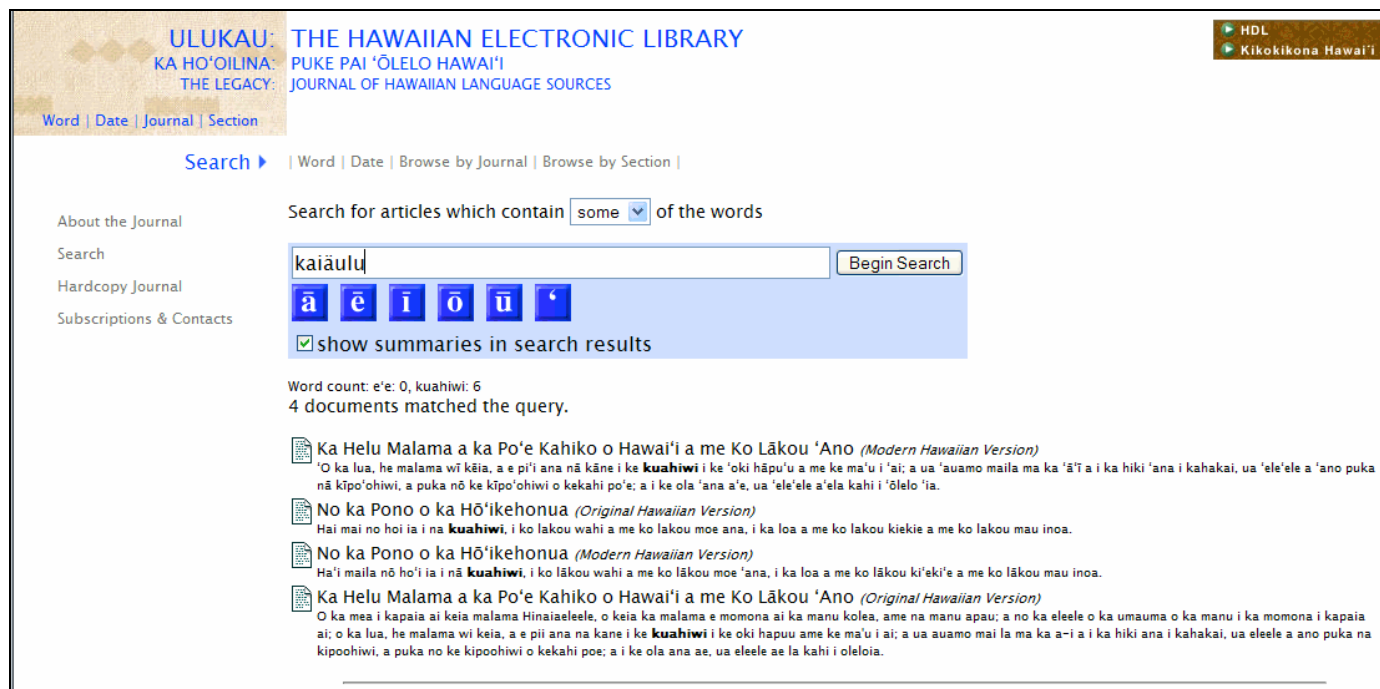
ULUKAU: THE HAWAIIAN ELECTRONIC LIBRARY
KA HOʻOILINA: PUKE PAI ʻŌLELO HAWAIʻI
THE LEGACY: JOURNAL OF HAWAIIAN LANGUAGE SOURCES

Word | Date | Journal | Section

HDL
Kikokikona Hawaiʻi

Search ▸ | Word | Date | Browse by Journal | Browse by Section |

About the Journal
Search
Hardcopy Journal
Subscriptions & Contacts

Search for articles which contain some of the words

kaiäulu
Begin Search

ā ē ī ō ū ʻ

show summaries in search results

Word count: eʻe: 0, kuahiwi: 6
4 documents matched the query.

Ka Helu Malama a ka Poʻe Kahiko o Hawaiʻi a me Ko Lākou ʻAno (Modern Hawaiian Version)
ʻO ka lua, he malama wī kēia, a e piʻi ana nā kāne i ke kuahiwi i ke ʻoki hāpuʻu a me ke maʻu i ʻai; a ua ʻauamo maila ma ka ʻāʻī a i ka hiki ʻana i kahakai, ua ʻeleʻele a ʻano puka nā kīpoʻohiwi, a puka nō ke kīpoʻohiwi o kekahi poʻe; a i ke ola ʻana aʻe, ua ʻeleʻele aʻela kahi i ʻōlelo ʻia.

No ka Pono o ka Hōʻikehonua (Original Hawaiian Version)
Hai mai no hoi ia i na kuahiwi, i ko lakou wahi a me ko lakou moe ana, i ka loa a me ko lakou kiekie a me ko lakou mau inoa.

No ka Pono o ka Hōʻikehonua (Modern Hawaiian Version)
Haʻi maila nō hoʻi ia i nā kuahiwi, i ko lākou wahi a me ko lākou moe ʻana, i ka loa a me ko lākou kiʻekiʻe a me ko lākou mau inoa.

Ka Helu Malama a ka Poʻe Kahiko o Hawaiʻi a me Ko Lākou ʻAno (Original Hawaiian Version)
O ka mea i kapaia ai keia malama Hinaiaeleele, o keia ka malama e momona ai ka manu kolea, ame na manu apau; a no ka eleele o ka umauma o ka manu i ka momona i kapaia ai; o ka lua, he malama wi keia, a e pii ana na kane i ke kuahiwi i ke oki hapuu ame ke maʻu i ai; a ua auamo mai la ma ka a-i a i ka hiki ana i kahakai, ua eleele a ano puka na kipoohiwi, a puka no ke kipoohiwi o kekahi poe; a i ke ola ana ae, ua eleele ae la kahi i oleloia.